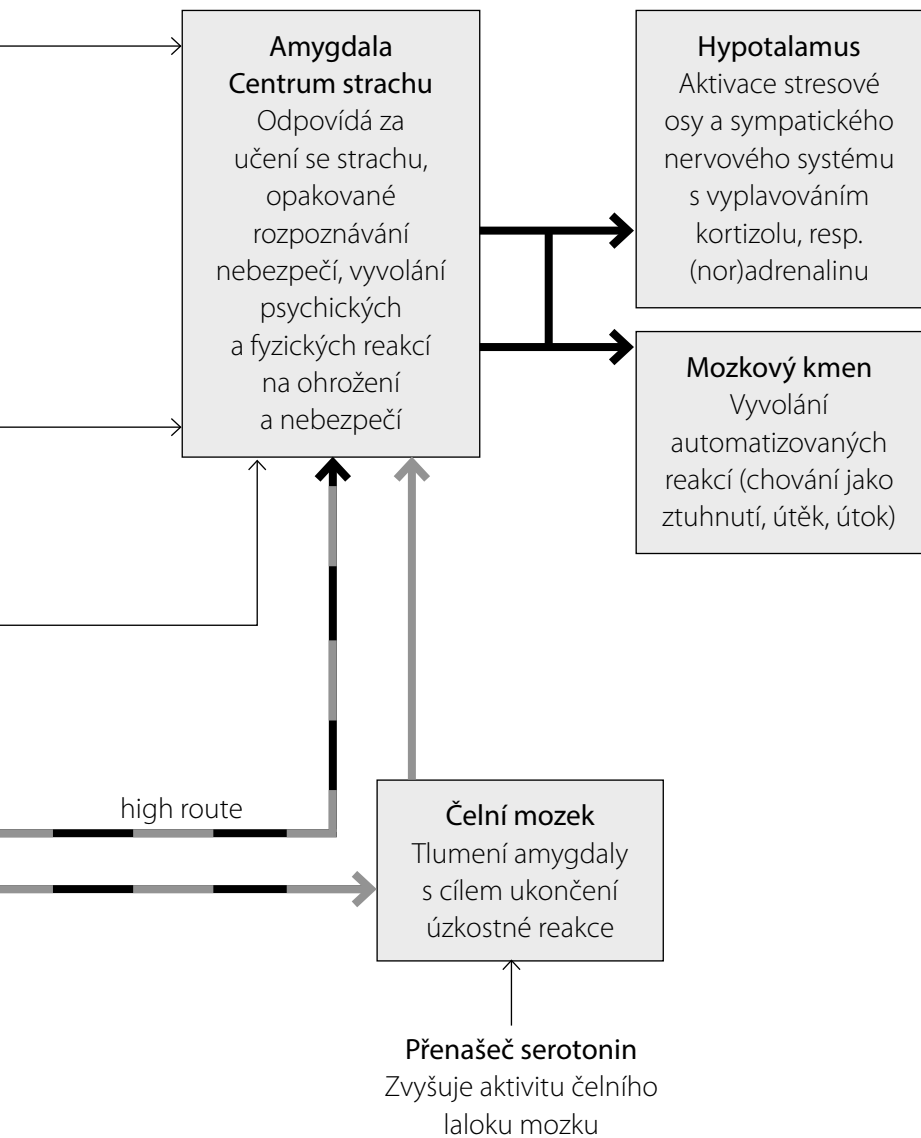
Amygdala
Centrum strachu
Odpovídá za učení se strachu, opakované rozpoznávání nebezpečí, vyvolání psychických a fyzických reakcí na ohrožení a nebezpečí

Hypotalamus
Aktivace stresové osy a sympatického nervového systému s vyplavováním kortizolu, resp. (nor)adrenalinu

Mozkový kmen
Vyvolání automatizovaných reakcí (chování jako ztuhnutí, útěk, útok)

high route

Čelní mozek
Tlumení amygdaly s cílem ukončení úzkostné reakce

Přenašeč serotonin
Zvyšuje aktivitu čelního laloku mozku